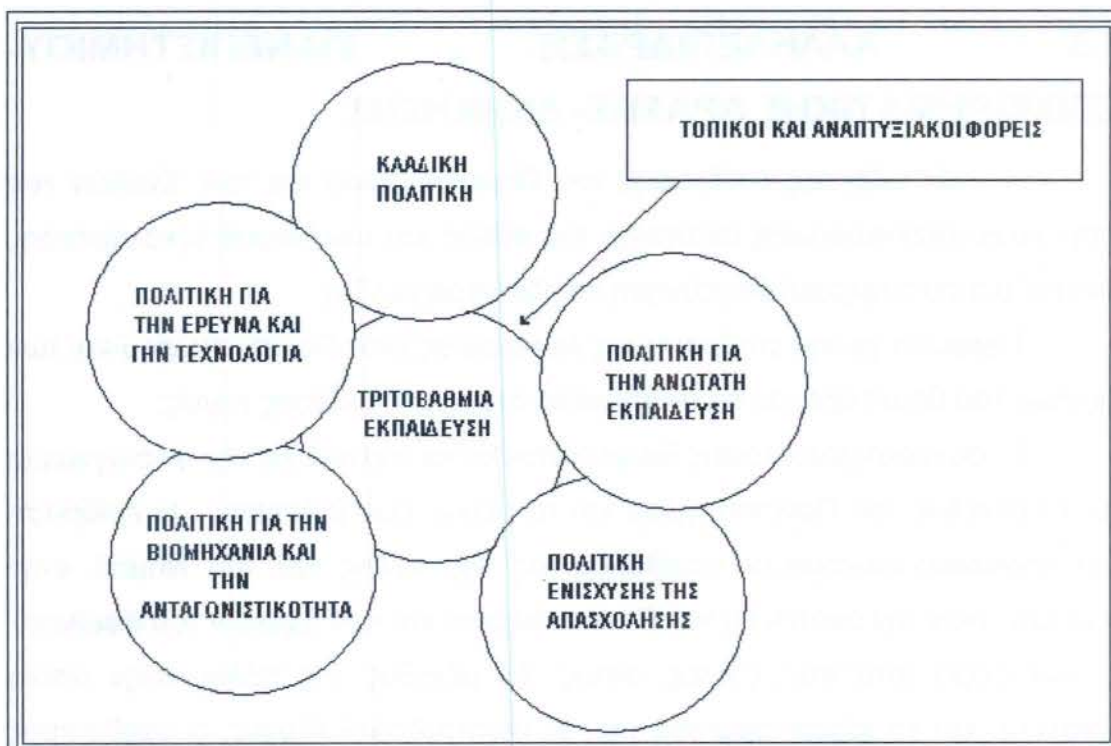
ΤΟΠΙΚΟΙ ΚΑΙ ΑΝΑΠΤΥΞΙΑΚΟΙ ΦΟΡΕΙΣ

ΚΛΑΔΙΚΗ ΠΟΛΙΤΙΚΗ

ΠΟΛΙΤΙΚΗ ΓΙΑ ΤΗΝ ΕΡΕΥΝΑ ΚΑΙ ΤΗΝ ΤΕΧΝΟΛΟΓΙΑ

ΤΡΙΤΟΒΑΘΜΙΑ ΕΚΠΑΙΔΕΥΣΗ

ΠΟΛΙΤΙΚΗ ΓΙΑ ΤΗΝ ΑΝΩΤΑΤΗ ΕΚΠΑΙΔΕΥΣΗ

ΠΟΛΙΤΙΚΗ ΓΙΑ ΤΗΝ ΒΙΟΜΗΧΑΝΙΑ ΚΑΙ ΤΗΝ ΑΝΤΑΓΩΝΙΣΤΙΚΟΤΗΤΑ

ΠΟΛΙΤΙΚΗ ΕΝΙΣΧΥΣΗΣ ΤΗΣ ΑΠΑΣΧΟΛΗΣΗΣ